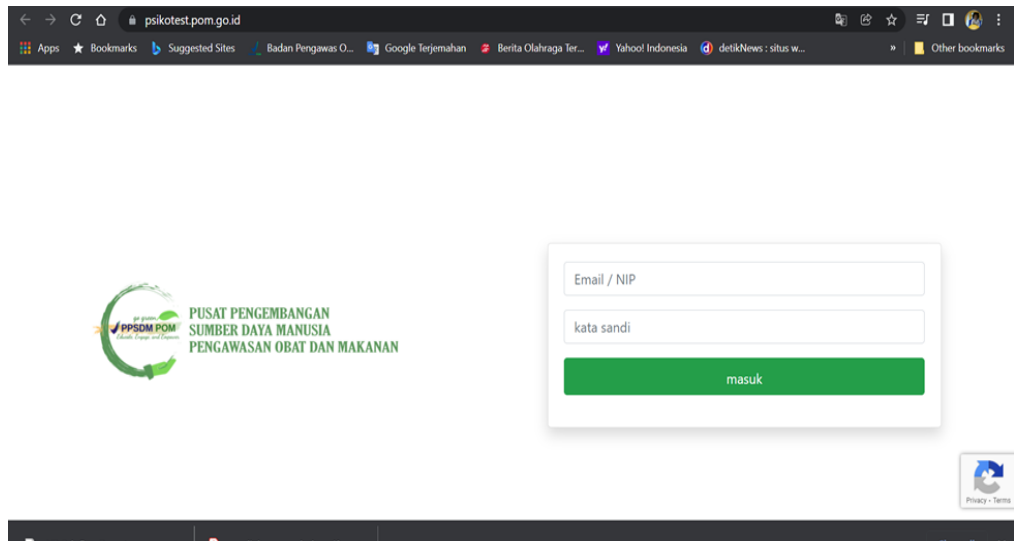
psikotest.pom.go.id

Apps Bookmarks Suggested Sites Badan Pengawas O... Google Terjemahan Berita Olahraga Ter... Yahoo! Indonesia detikNews : situs w... » Other bookmarks

go green PPSDM POM Educate Engage and Empower

PUSAT PENGEMBANGAN
SUMBER DAYA MANUSIA
PENGAWASAN OBAT DAN MAKANAN

Email / NIP

kata sandi

masuk

Privacy - Terms